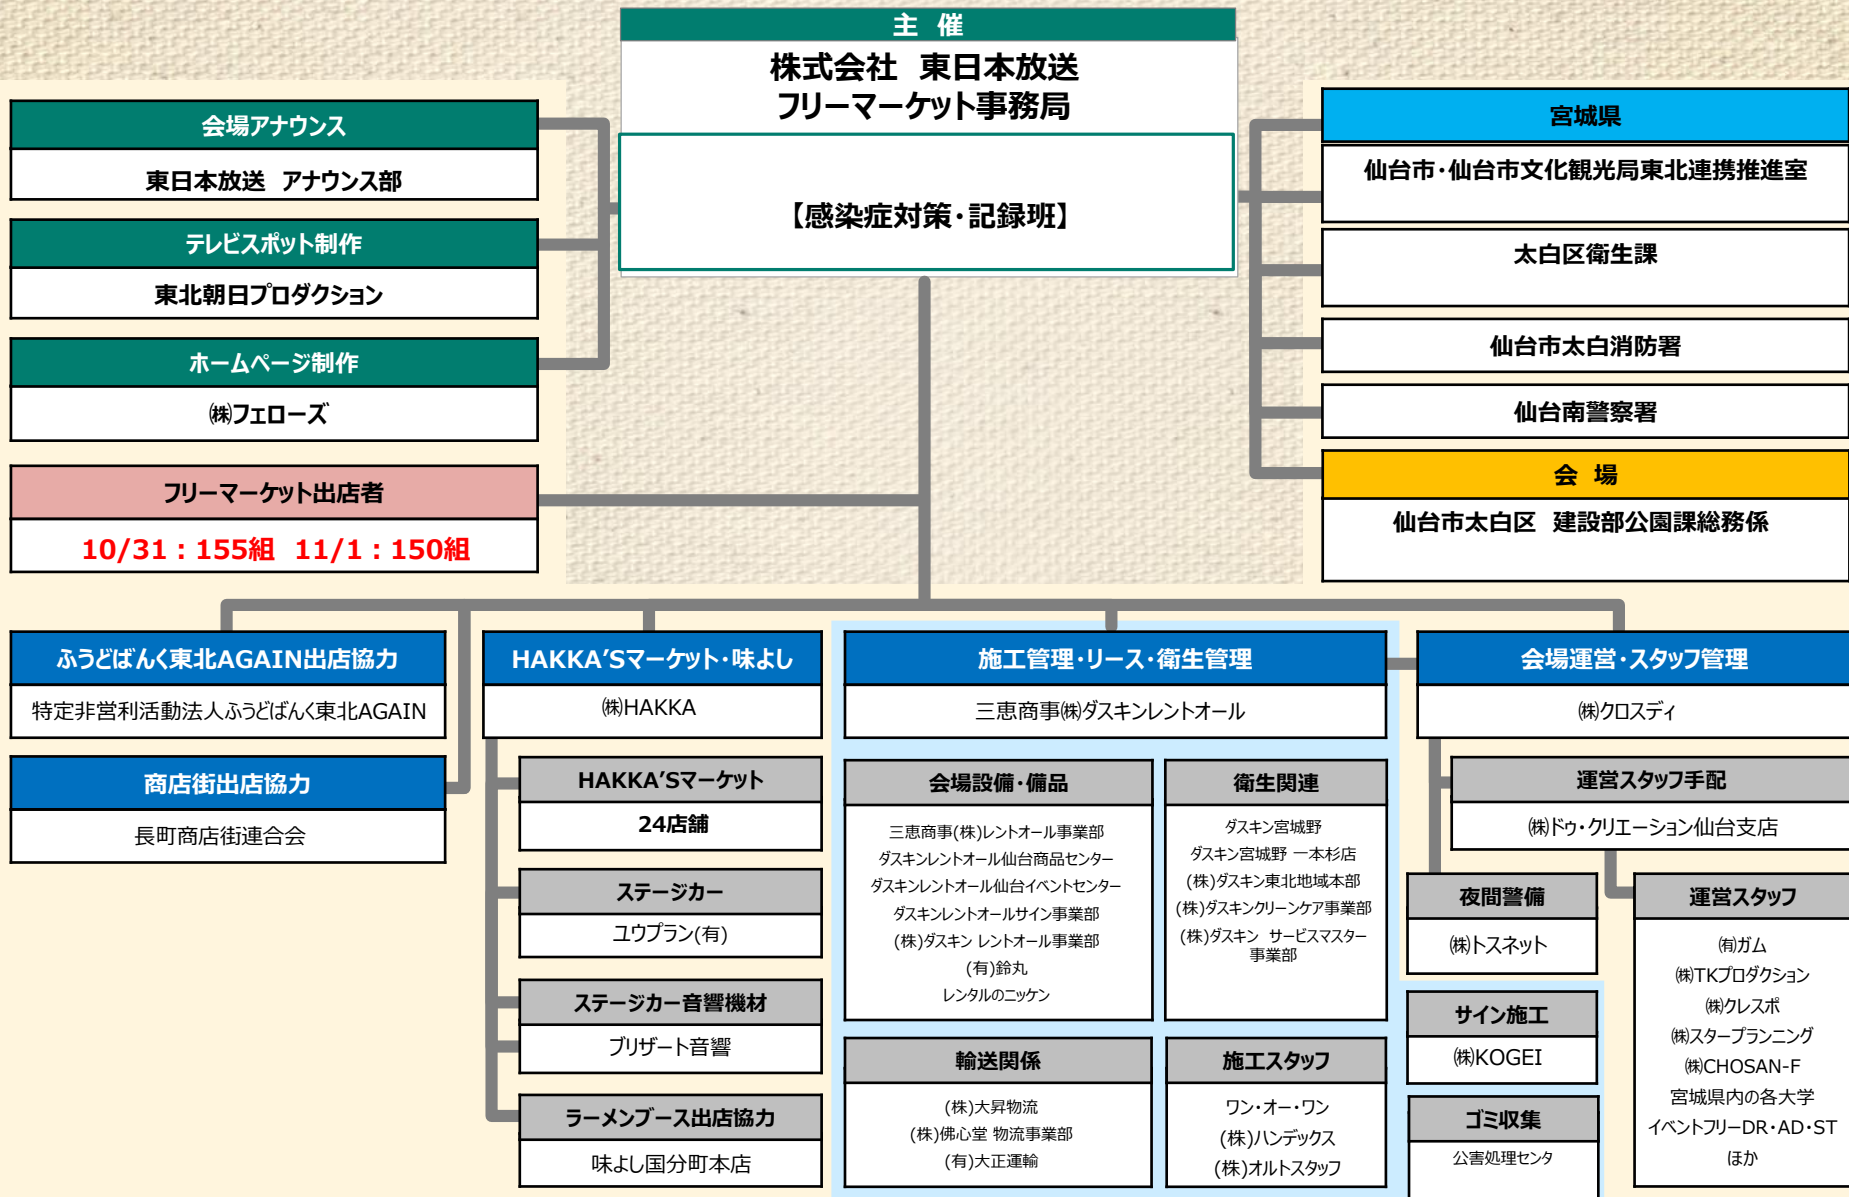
主　催

株式会社　東日本放送
フリーマーケット事務局

【感染症対策・記録班】

会場アナウンス
東日本放送　アナウンス部

テレビスポット制作
東北朝日プロダクション

ホームページ制作
㈱フェローズ

フリーマーケット出店者
10/31：155組　11/1：150組

宮城県
仙台市・仙台市文化観光局東北連携推進室

太白区衛生課

仙台市太白消防署

仙台南警察署

会　場
仙台市太白区　建設部公園課総務係

ふうどばんく東北AGAIN出店協力
特定非営利活動法人ふうどばんく東北AGAIN

商店街出店協力
長町商店街連合会

HAKKA'Sマーケット・味よし
㈱HAKKA

HAKKA'Sマーケット
24店舗

ステージカー
ユウプラン(有)

ステージカー音響機材
ブリザート音響

ラーメンブース出店協力
味よし国分町本店

施工管理・リース・衛生管理
三恵商事㈱ダスキンレントオール

会場設備・備品
三恵商事(株)レントオール事業部
ダスキンレントオール仙台商品センター
ダスキンレントオール仙台イベントセンター
ダスキンレントオールサイン事業部
(株)ダスキン レントオール事業部
(有)鈴丸
レンタルのニッケン

衛生関連
ダスキン宮城野
ダスキン宮城野 一本杉店
(株)ダスキン東北地域本部
(株)ダスキンクリーンケア事業部
(株)ダスキン サービスマスター事業部

輸送関係
(株)大昇物流
(株)佛心堂 物流事業部
(有)大正運輸

施工スタッフ
ワン・オー・ワン
(株)ハンデックス
(株)オルトスタッフ

会場運営・スタッフ管理
㈱クロスディ

運営スタッフ手配
㈱ドゥ・クリエーション仙台支店

夜間警備
㈱トスネット

サイン施工
㈱KOGEI

ゴミ収集
公害処理センタ

運営スタッフ
㈲ガム
㈱TKプロダクション
㈱クレスポ
㈱スタープランニング
㈱CHOSAN-F
宮城県内の各大学
イベントフリーDR・AD・ST
ほか